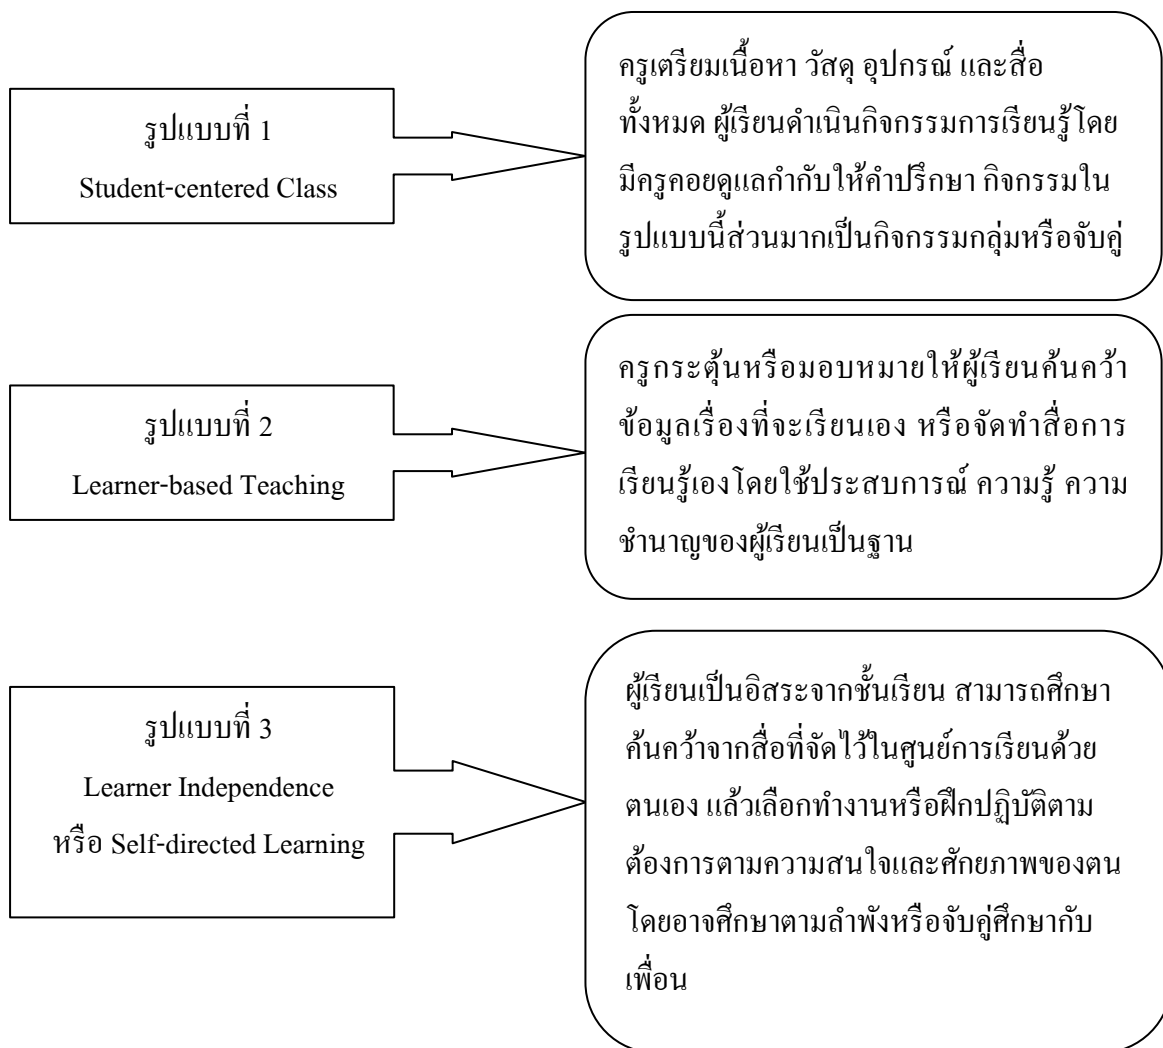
รูปแบบที่ 1
Student-centered Class

ครูเตรียมเนื้อหา วัสดุ อุปกรณ์ และสื่อทั้งหมด ผู้เรียนดำเนินกิจกรรมการเรียนรู้โดยมีครูคอยดูแลกำกับให้คำปรึกษา กิจกรรมในรูปแบบนี้ส่วนมากเป็นกิจกรรมกลุ่มหรือจับคู่

รูปแบบที่ 2
Learner-based Teaching

ครูกระตุ้นหรือมอบหมายให้ผู้เรียนค้นคว้าข้อมูลเรื่องที่จะเรียนเอง หรือจัดทำสื่อการเรียนรู้เองโดยใช้ประสบการณ์ ความรู้ ความชำนาญของผู้เรียนเป็นฐาน

รูปแบบที่ 3
Learner Independence
หรือ Self-directed Learning

ผู้เรียนเป็นอิสระจากชั้นเรียน สามารถศึกษาค้นคว้าจากสื่อที่จัดไว้ในศูนย์การเรียนด้วยตนเอง แล้วเลือกทำงานหรือฝึกปฏิบัติตามต้องการตามความสนใจและศักยภาพของตน โดยอาจศึกษาตามลำพังหรือจับคู่ศึกษากับเพื่อน